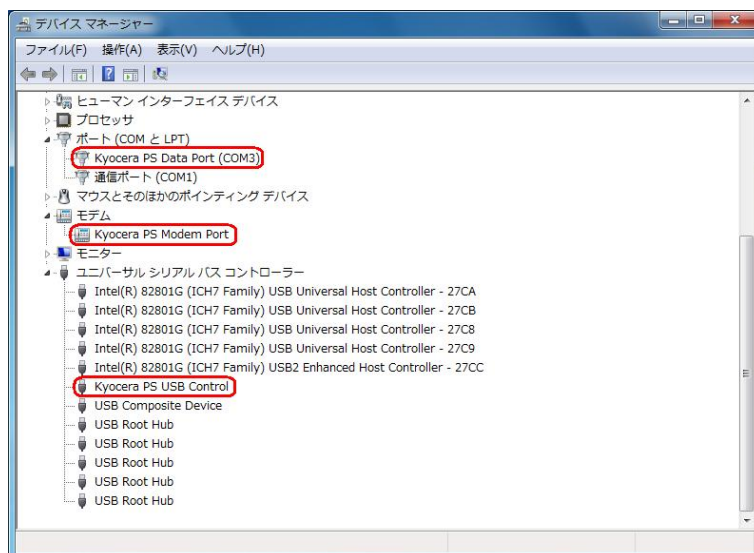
デバイス マネージャー

ファイル(F) 操作(A) 表示(V) ヘルプ(H)

ヒューマン インターフェイス デバイス
プロセッサ
ポート (COM と LPT)
Kyocera PS Data Port (COM3)
通信ポート (COM1)
マウスとそのほかのポインティング デバイス
モデム
Kyocera PS Modem Port
モニター
ユニバーサル シリアル バス コントローラー
Intel(R) 82801G (ICH7 Family) USB Universal Host Controller - 27CA
Intel(R) 82801G (ICH7 Family) USB Universal Host Controller - 27CB
Intel(R) 82801G (ICH7 Family) USB Universal Host Controller - 27C8
Intel(R) 82801G (ICH7 Family) USB Universal Host Controller - 27C9
Intel(R) 82801G (ICH7 Family) USB2 Enhanced Host Controller - 27CC
Kyocera PS USB Control
USB Composite Device
USB Root Hub
USB Root Hub
USB Root Hub
USB Root Hub
USB Root Hub